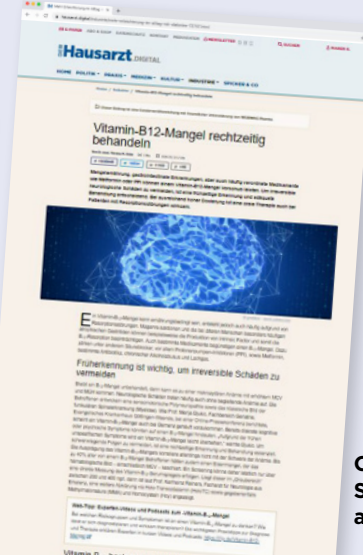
Hausarzt DIGITAL

HOME POLITIK PRAXIS MEDIZIN KULTUR INDUSTRIE SPICKER & CO

Vitamin-B12-Mangel rechtzeitig behandeln

Früherkennung ist wichtig, um irreversible Schäden zu vermeiden

Vitamin B

C
S
a